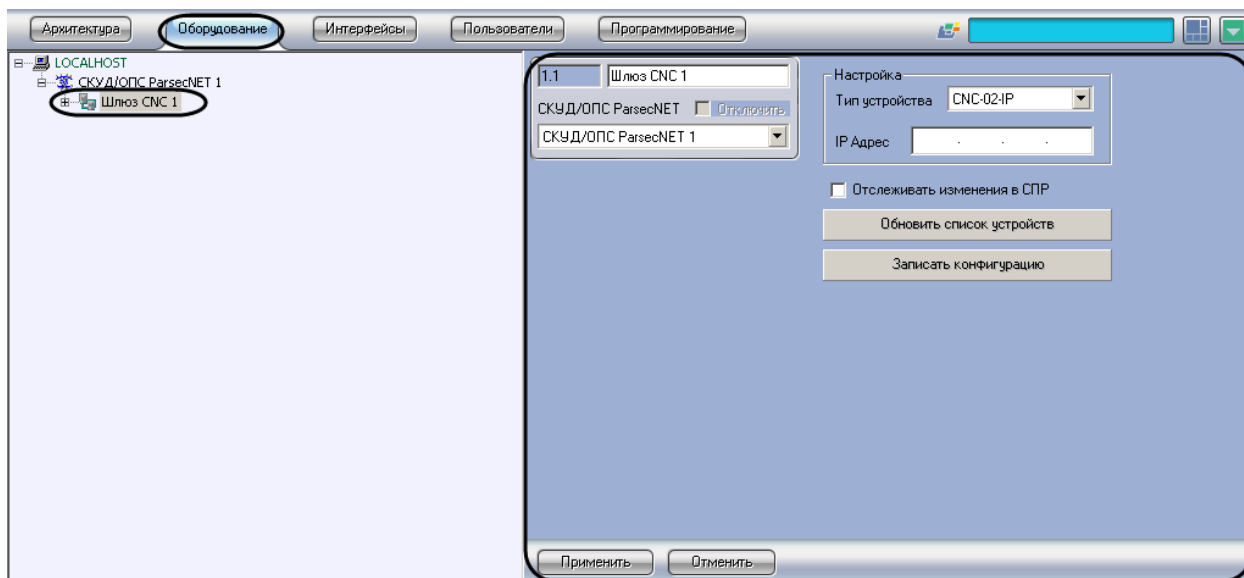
Архитектура Оборудование Интерфейсы Пользователи Программирование

LOCALHOST
СКУД/ОПС ParsecNET 1
Шлюз CNC 1

1.1 Шлюз CNC 1
СКУД/ОПС ParsecNET Отключить
СКУД/ОПС ParsecNET 1

Настройка
Тип устройства CNC-02-IP
IP Адрес . . .

Отслеживать изменения в СПР
Обновить список устройств
Записать конфигурацию

Применить Отменить